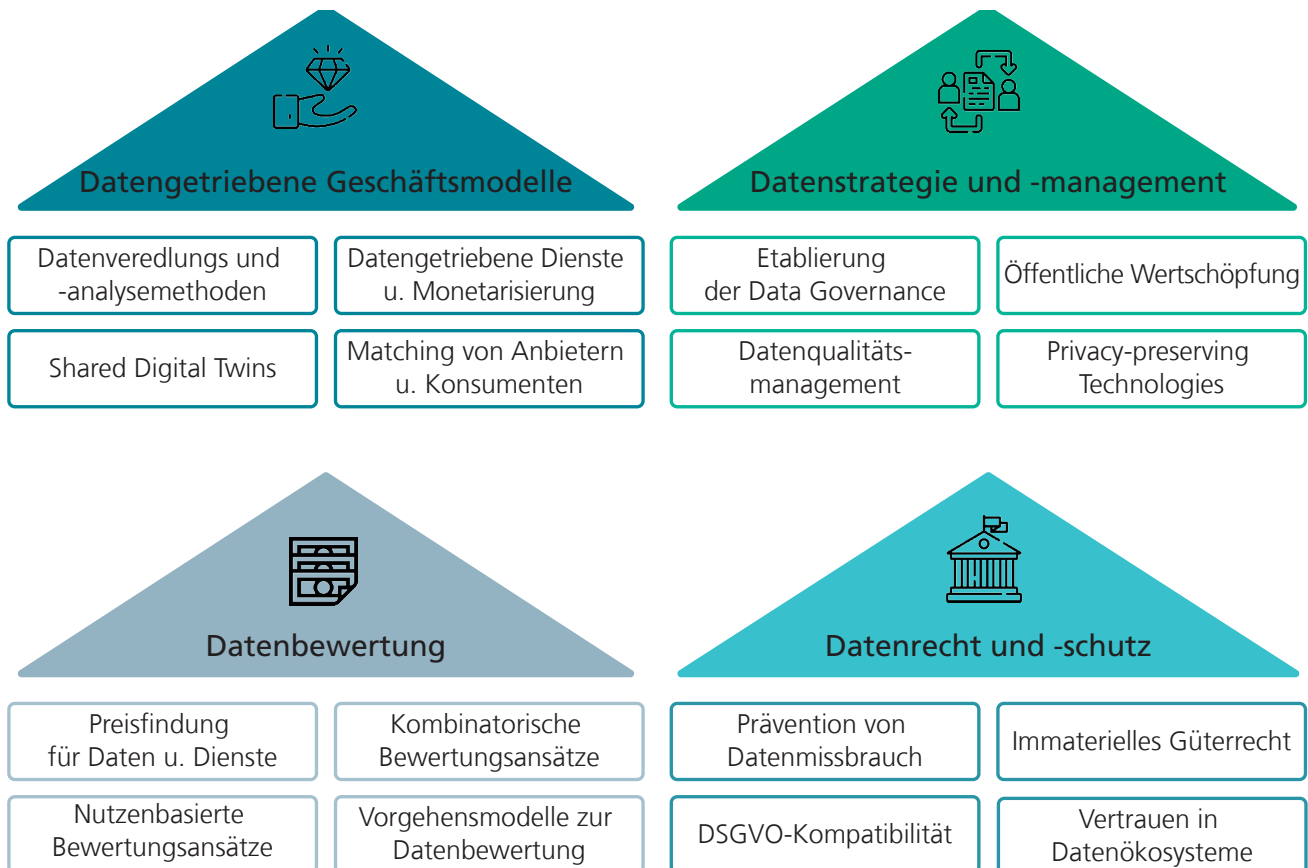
Datengetriebene Geschäftsmodelle

Datenveredlungs und -analysemethoden

Datengetriebene Dienste u. Monetarisierung

Shared Digital Twins

Matching von Anbietern u. Konsumenten

Datenstrategie und -management

Etablierung der Data Governance

Öffentliche Wertschöpfung

Datenqualitätsmanagement

Privacy-preserving Technologies

Datenbewertung

Preisfindung für Daten u. Dienste

Kombinatorische Bewertungsansätze

Nutzenbasierte Bewertungsansätze

Vorgehensmodelle zur Datenbewertung

Datenrecht und -schutz

Prävention von Datenmissbrauch

Immaterielles Güterrecht

DSGVO-Kompatibilität

Vertrauen in Datenökosysteme